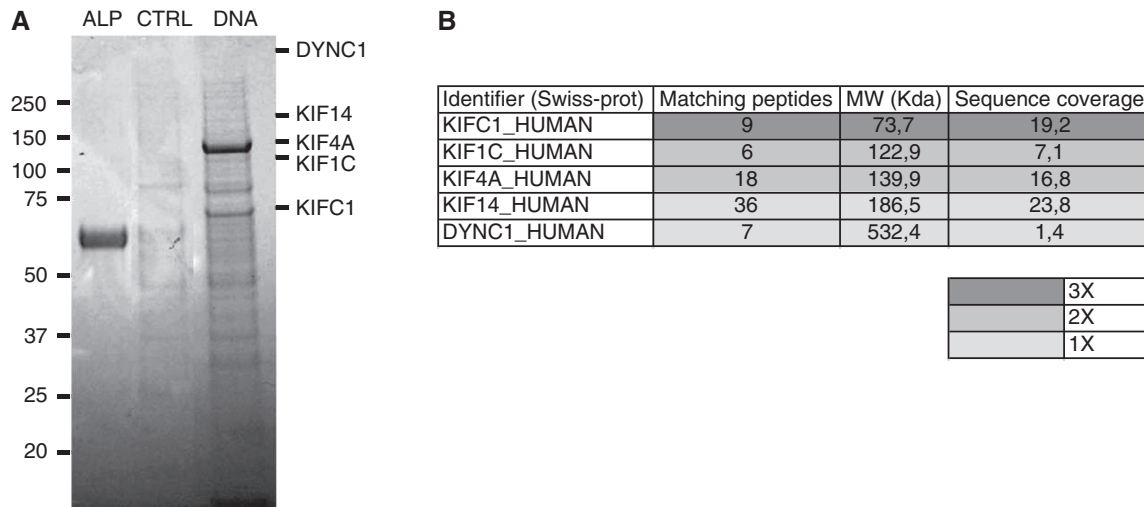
A

ALP CTRL DNA

250
150
100
75
50
37
25
20

DYNC1
KIF14
KIF4A
KIF1C
KIFC1

B

| Identifier (Swiss-prot) | Matching peptides | MW (Kda) | Sequence coverage |
|---|---|---|---|
| KIFC1_HUMAN | 9 | 73,7 | 19,2 |
| KIF1C_HUMAN | 6 | 122,9 | 7,1 |
| KIF4A_HUMAN | 18 | 139,9 | 16,8 |
| KIF14_HUMAN | 36 | 186,5 | 23,8 |
| DYNC1_HUMAN | 7 | 532,4 | 1,4 |

|  |  |
|---|---|
|  | 3X |
|  | 2X |
|  | 1X |